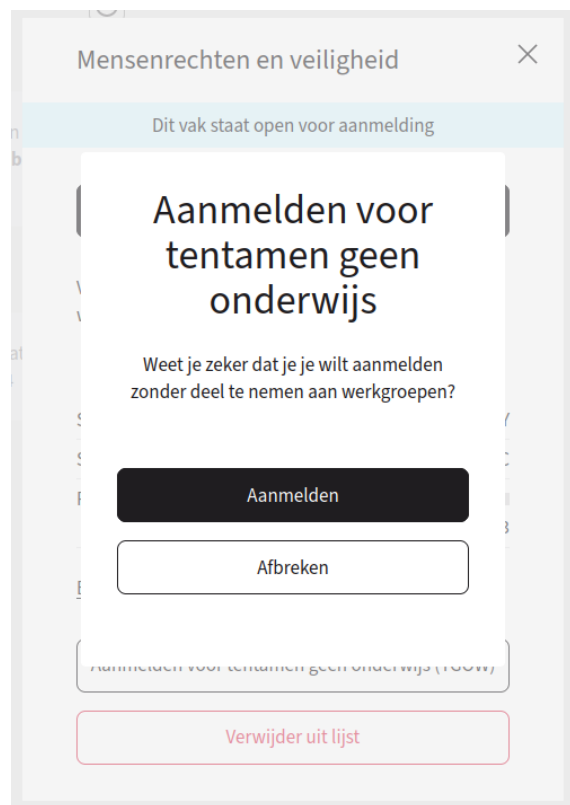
Mensenrechten en veiligheid

×

Dit vak staat open voor aanmelding

Aanmelden voor tentamen geen onderwijs

Weet je zeker dat je je wilt aanmelden zonder deel te nemen aan werkgroepen?

Aanmelden

Afbreken

Aanmelden voor tentamen geen onderwijs (TGOW)

Verwijder uit lijst